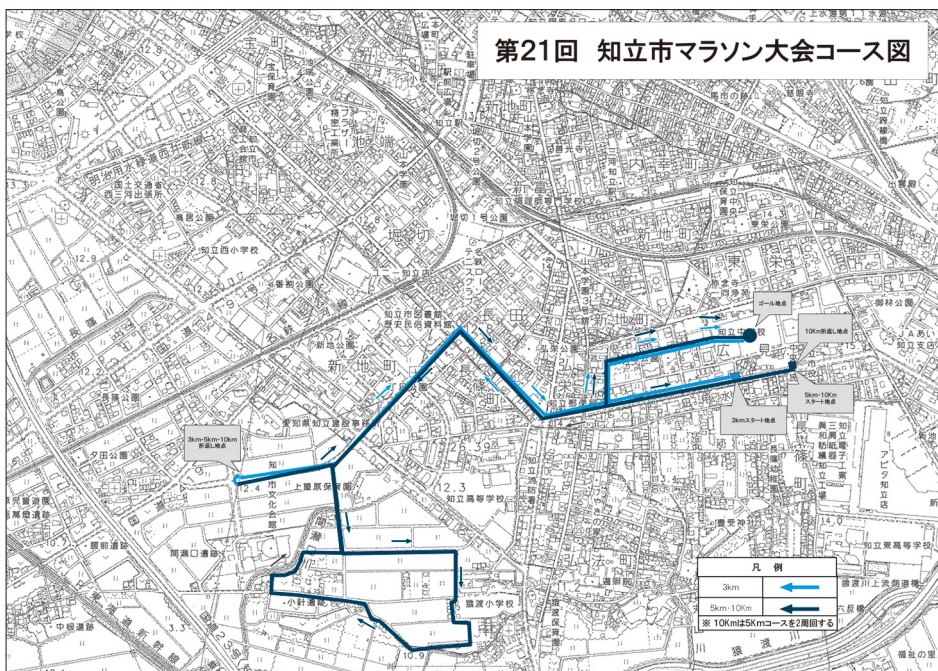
第21回 知立市マラソン大会コース図

ゴール地点

10Km折返し地点

5km・10Km
スタート地点

3kmスタート地点

3km・5km・10km
折返し地点

凡 例

3km

5km・10Km

※ 10Kmは5Kmコースを2周回する

知立市図書館
歴史民俗資料館

知立西小学校

愛知県知立建設事務所

上重原保育園

知立高等学校

猿渡小学校

知立東高等学校

アピタ知立店

知立中学校

新地町

長田

御林公園

知立市文化会館

間瀬口遺跡

小針遺跡

長篠公園

夕田公園

鳥居公園

12.9

12.4

12.3

13.3

10.9

14.0

猿渡

猿渡川上流遊水地

福祉の里

六反橋